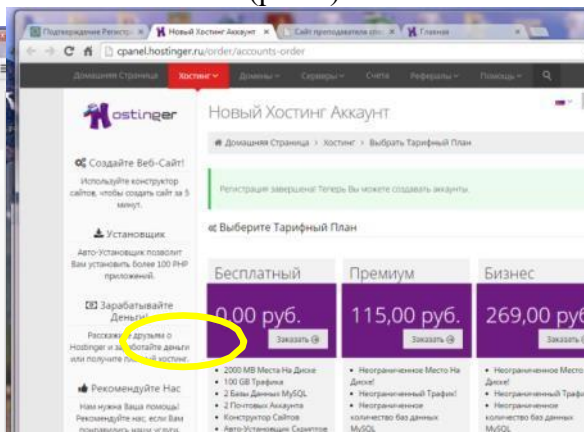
Подтверждение Регистр × Новый Хостинг Аккаунт × Сайт преподавателя сп × Главная

cpanel.hostinger.ru/order/accounts-order

Домашняя Страница Хостинг Домены Серверы Счета Рефералы Помощь

Hostinger

Новый Хостинг Аккаунт

Домашняя Страница > Хостинг > Выбрать Тарифный План

Создайте Веб-Сайт!
Используйте конструктор сайтов, чтобы создать сайт за 5 минут.

Регистрация завершена! Теперь Вы можете создавать аккаунты.

Установщик
Авто-Установщик позволит Вам установить более 100 PHP приложений.

Выберите Тарифный План

Зарабатывайте Деньги!
Расскажите друзьям о Hostinger и заработайте деньги или получите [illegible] хостинг.

Рекомендуйте Нас
Нам нужна Ваша помощь! Рекомендуйте нас, если Вам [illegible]

Бесплатный
0,00 руб.
Заказать
• 2000 MB Места На Диске
• 100 GB Трафика
• 2 Базы Данных MySQL
• 2 Почтовых Аккаунта
• Конструктор Сайтов
• Авто-Установщик Скриптов

Премиум
115,00 руб.
Заказать
• Неограниченное Место На Диске!
• Неограниченный Трафик!
• Неограниченное количество баз данных MySQL

Бизнес
269,00 руб.
Заказать
• Неограниченное Место На Диске!
• Неограниченный Трафик!
• Неограниченное количество баз данных MySQL